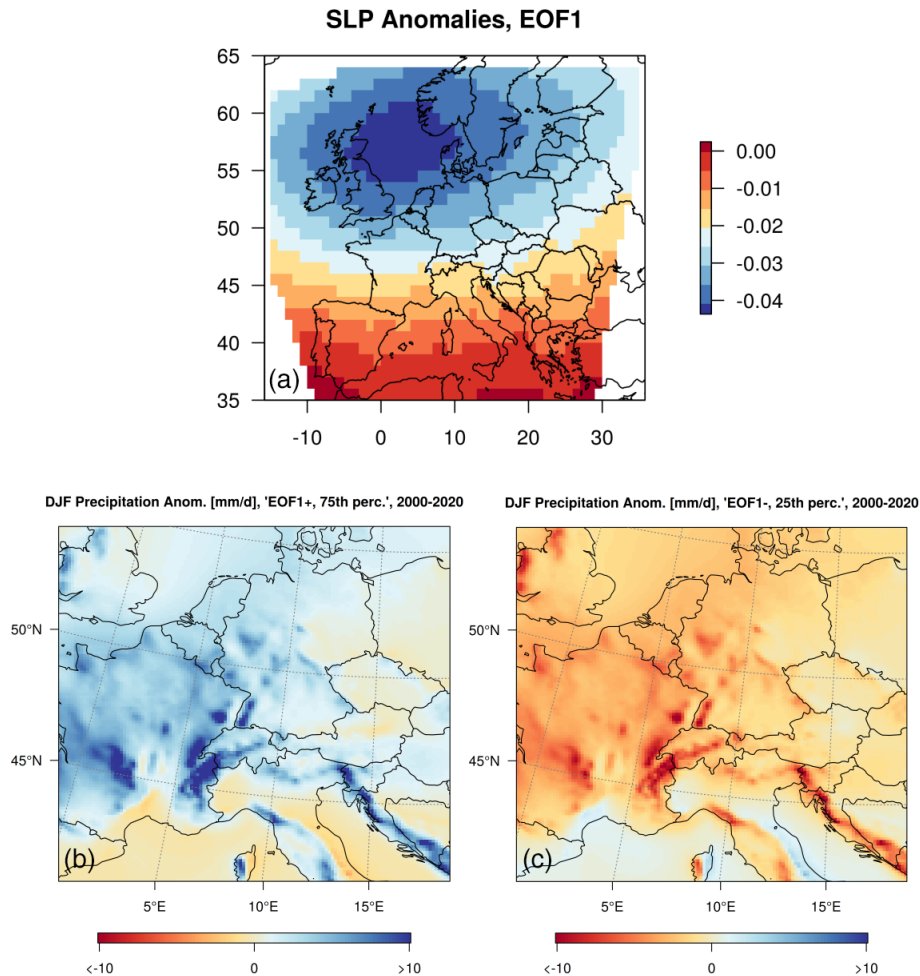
SLP Anomalies, EOF1

65
60
55
50
45
40
35

-10 0 10 20 30

(a)

0.00
-0.01
-0.02
-0.03
-0.04

DJF Precipitation Anom. [mm/d], 'EOF1+, 75th perc.', 2000-2020

50°N
45°N

(b)

5°E 10°E 15°E

<-10 0 >10

DJF Precipitation Anom. [mm/d], 'EOF1-, 25th perc.', 2000-2020

50°N
45°N

(c)

5°E 10°E 15°E

<-10 0 >10